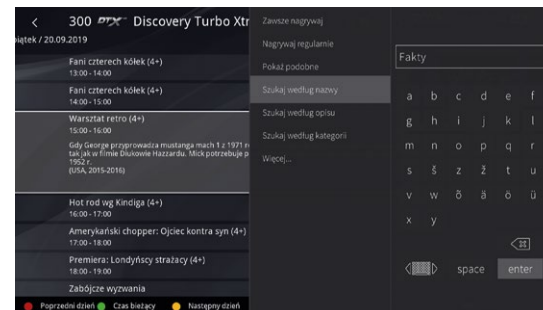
< 300 DTX Discovery Turbo Xtr

piątek / 20.09.2019

Fani czterech kółek (4+)
13:00 - 14:00

Fani czterech kółek (4+)
14:00 - 15:00

Warsztat retro (4+)
15:00 - 16:00

Gdy George przeprowadza mustanga mach 1 z 1971 r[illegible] tak jak w filmie Diukowie Hazzardu. Mick potrzebuje p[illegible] 1952 r.
(USA, 2015-2016)

Hot rod wg Kindiga (4+)
16:00 - 17:00

Amerykański chopper: Ojciec kontra syn (4+)
17:00 - 18:00

Premiera: Londyńscy strażacy (4+)
18:00 - 19:00

Zabójcze wyzwania

Poprzedni dzień Czas bieżący Następny dzień

Zawsze nagrywaj
Nagrywaj regularnie
Pokaż podobne
Szukaj według nazwy
Szukaj według opisu
Szukaj według kategorii
Więcej...

Fakty

a b c d e f
g h i j k l
m n o p q r
s š z ž t u
v w õ ä ö ü
x y

space enter